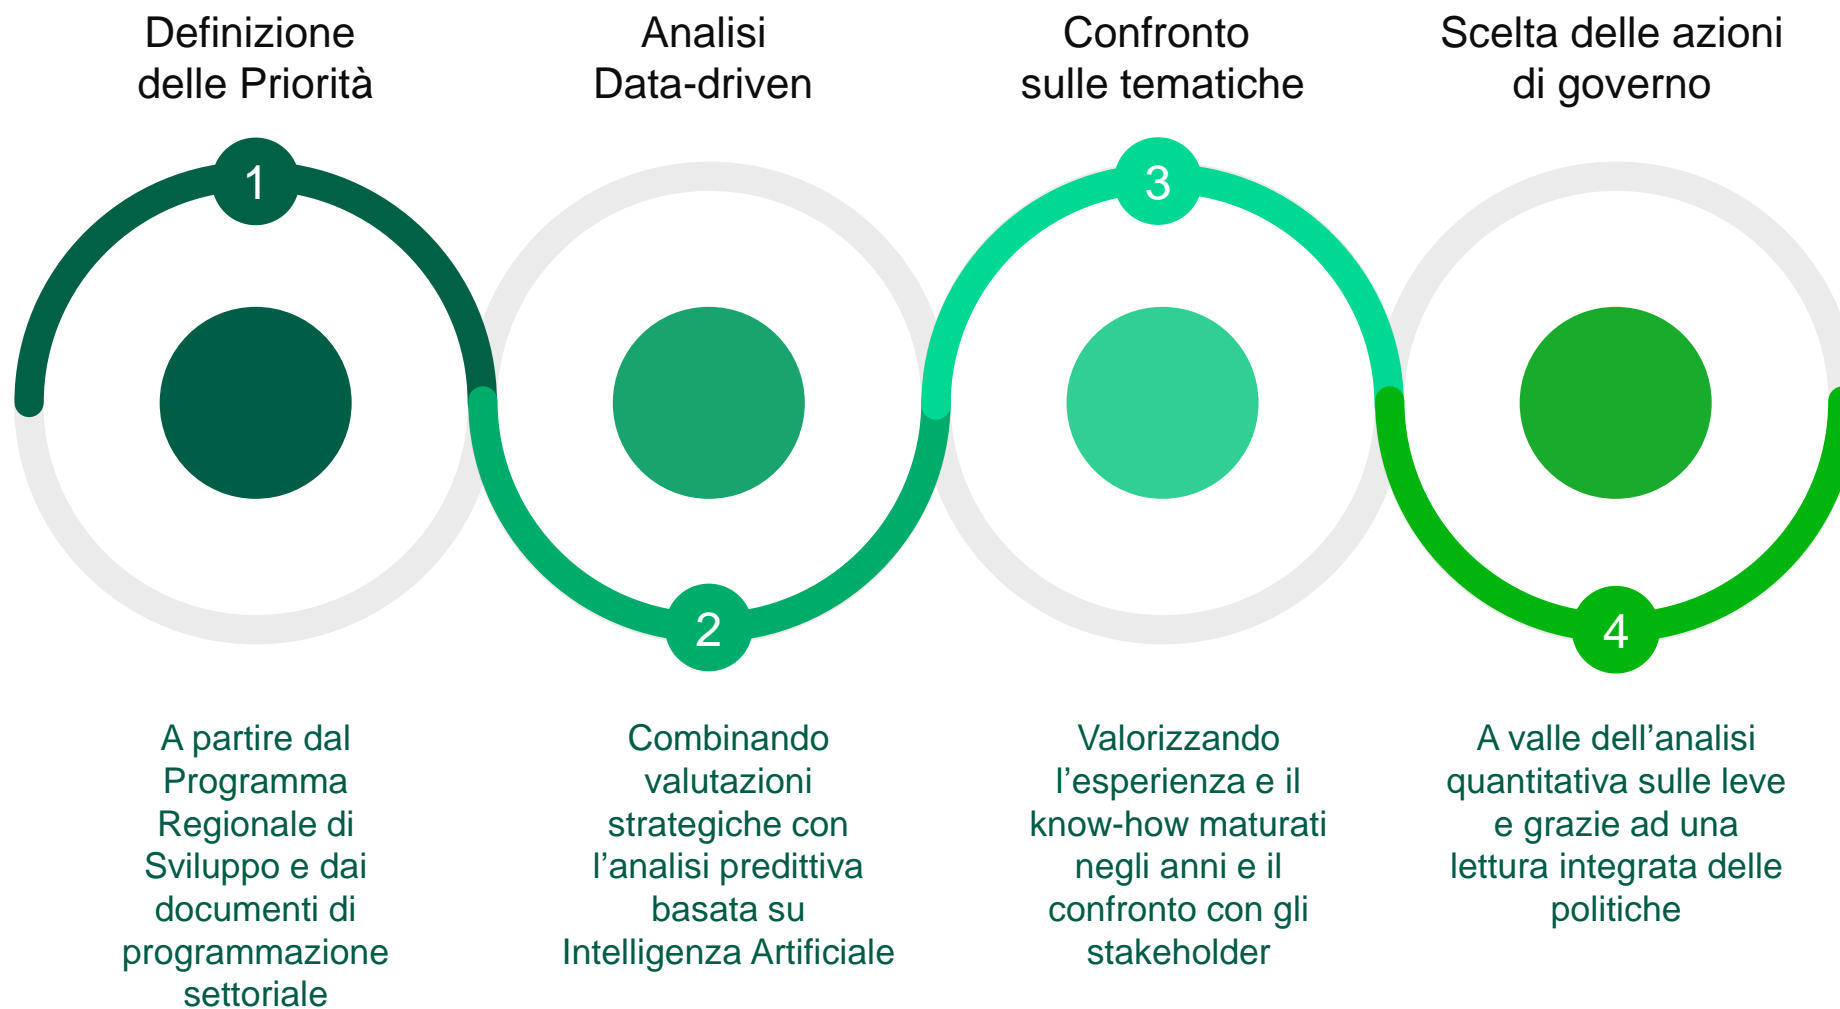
Definizione delle Priorità

Analisi Data-driven

Confronto sulle tematiche

Scelta delle azioni di governo

1

2

3

4

A partire dal Programma Regionale di Sviluppo e dai documenti di programmazione settoriale

Combinando valutazioni strategiche con l’analisi predittiva basata su Intelligenza Artificiale

Valorizzando l’esperienza e il know-how maturati negli anni e il confronto con gli stakeholder

A valle dell’analisi quantitativa sulle leve e grazie ad una lettura integrata delle politiche